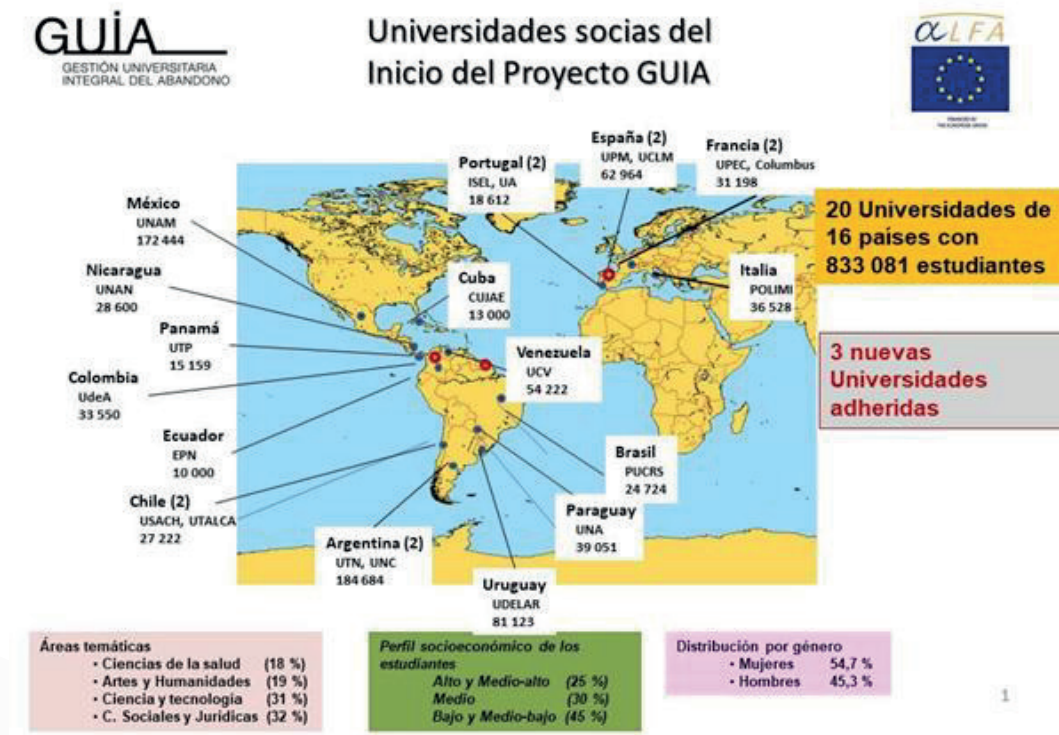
GUIA
GESTIÓN UNIVERSITARIA INTEGRAL DEL ABANDONO

Universidades socias del Inicio del Proyecto GUIA

ALFA

México
UNAM
172 444

Nicaragua
UNAN
28 600

Panamá
UTP
15 159

Colombia
UdeA
33 550

Ecuador
EPN
10 000

Chile (2)
USACH, UTALCA
27 222

Portugal (2)
ISEL, UA
18 612

España (2)
UPM, UCLM
62 964

Francia (2)
UPEC, Columbus
31 198

Cuba
CUJAE
13 000

Italia
POLIMI
36 528

Venezuela
UCV
54 222

Brasil
PUCRS
24 724

Paraguay
UNA
39 051

Argentina (2)
UTN, UNC
184 684

Uruguay
UDELAR
81 123

20 Universidades de 16 países con 833 081 estudiantes

3 nuevas Universidades adheridas

Áreas temáticas
• Ciencias de la salud (18 %)
• Artes y Humanidades (19 %)
• Ciencia y tecnología (31 %)
• C. Sociales y Jurídicas (32 %)

Perfil socioeconómico de los estudiantes
Alto y Medio-alto (25 %)
Medio (30 %)
Bajo y Medio-bajo (45 %)

Distribución por género
• Mujeres 54,7 %
• Hombres 45,3 %

1